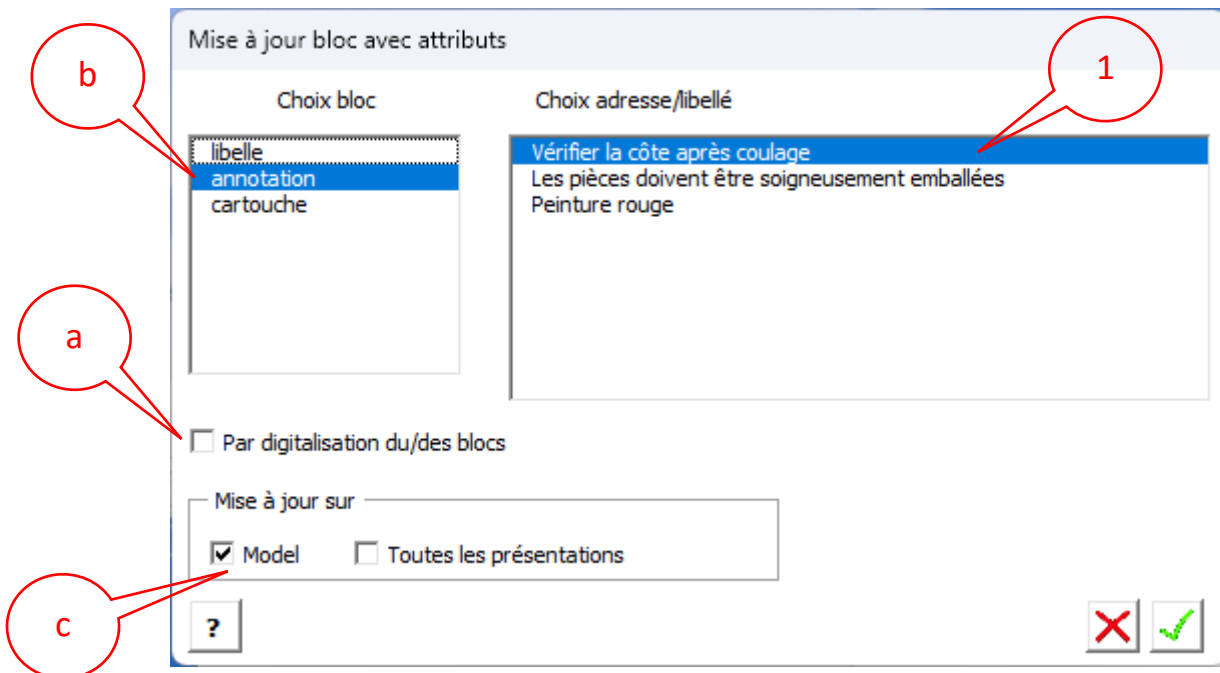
Mise à jour bloc avec attributs

b

1

Choix bloc

Choix adresse/libellé

libelle
annotation
cartouche

Vérifier la côte après coulage
Les pièces doivent être soigneusement emballées
Peinture rouge

a

Par digitalisation du/des blocs

Mise à jour sur

Model

Toutes les présentations

c

?